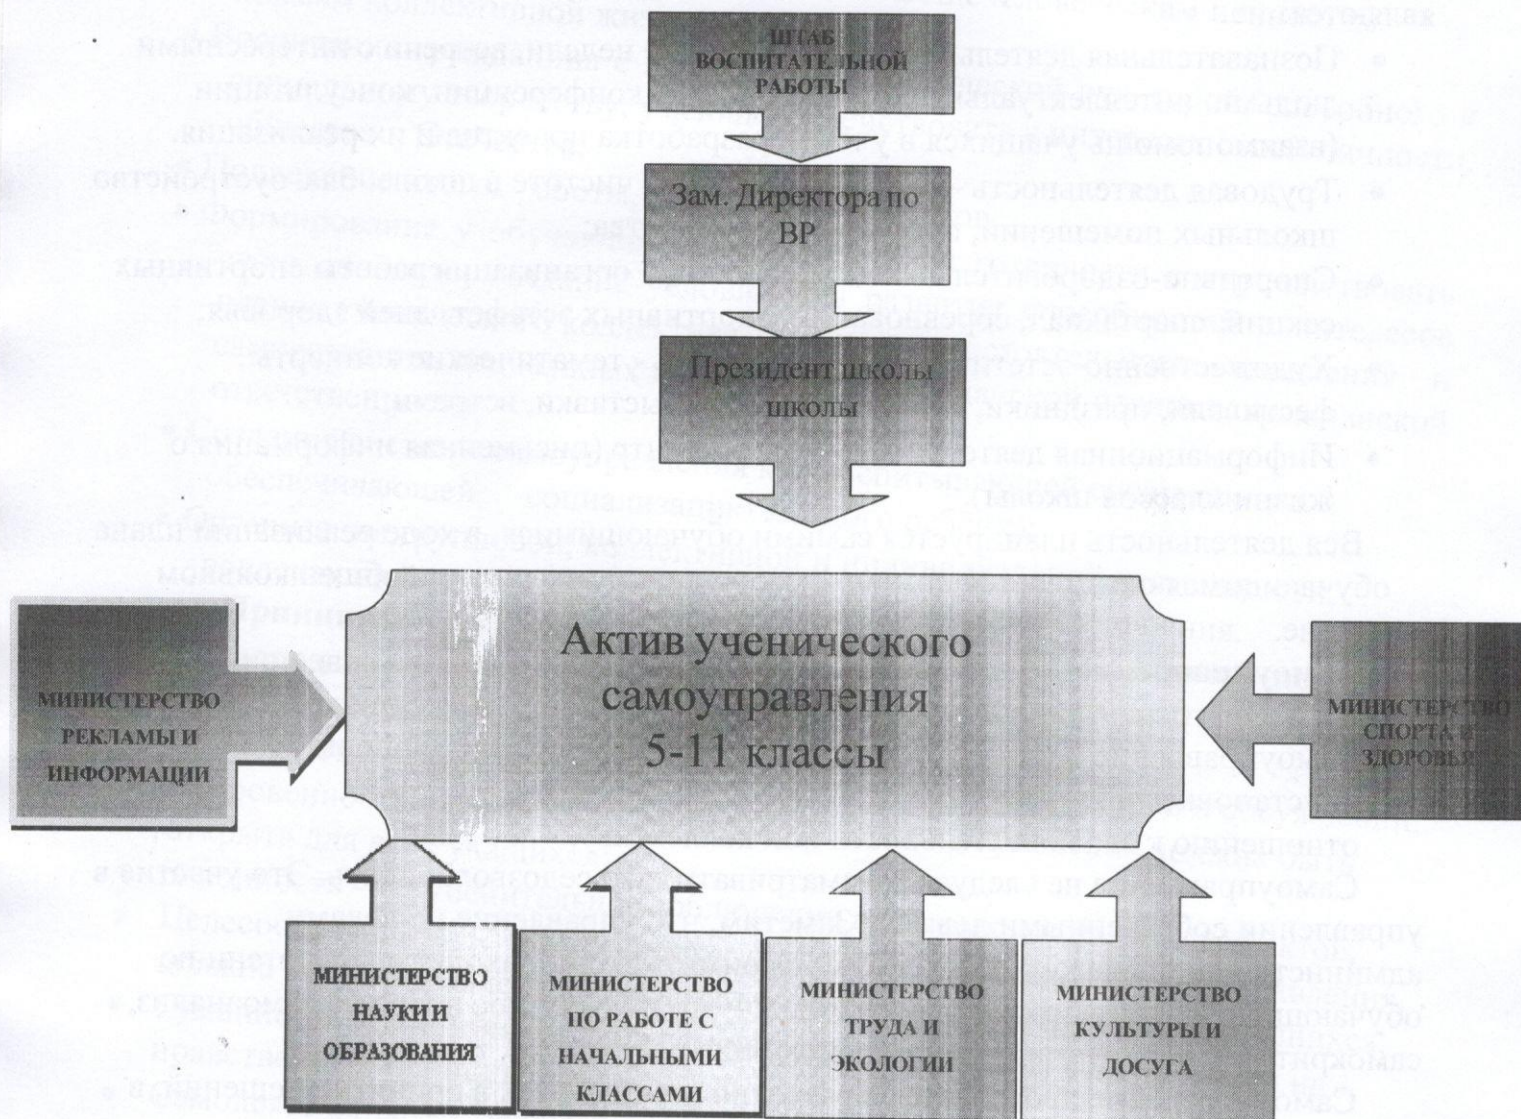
ШТАБ ВОСПИТАТЕ ЛЬНОЙ РАБОТЫ

Зам. Директора по ВР

Президент школы школы

Актив ученического самоуправления 5-11 классы

МИНИСТЕРСТВО РЕКЛАМЫ И ИНФОРМАЦИИ

МИНИСТЕРСТВО СПОРТА И ЗДОРОВЬЯ

МИНИСТЕРСТВО НАУКИ И ОБРАЗОВАНИЯ

МИНИСТЕРСТВО ПО РАБОТЕ С НАЧАЛЬНЫМИ КЛАССАМИ

МИНИСТЕРСТВО ТРУДА И ЭКОЛОГИИ

МИНИСТЕРСТВО КУЛЬТУРЫ И ДОСУГА